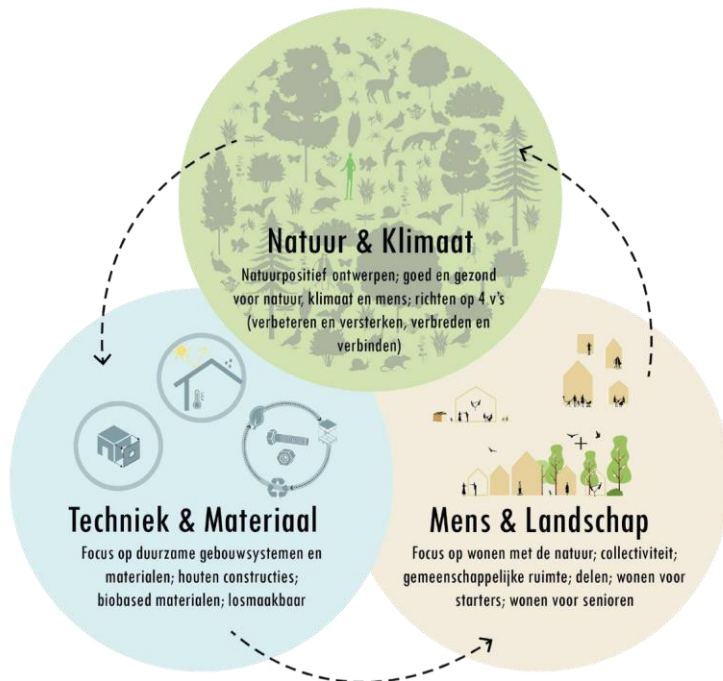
Natuur & Klimaat

Natuurpositief ontwerpen; goed en gezond voor natuur, klimaat en mens; richten op 4 v's (verbeteren en versterken, verbreden en verbinden)

Techniek & Materiaal

Focus op duurzame gebouwsystemen en materialen; houten constructies; biobased materialen; losmaakbaar

Mens & Landschap

Focus op wonen met de natuur; collectiviteit; gemeenschappelijke ruimte; delen; wonen voor starters; wonen voor senioren